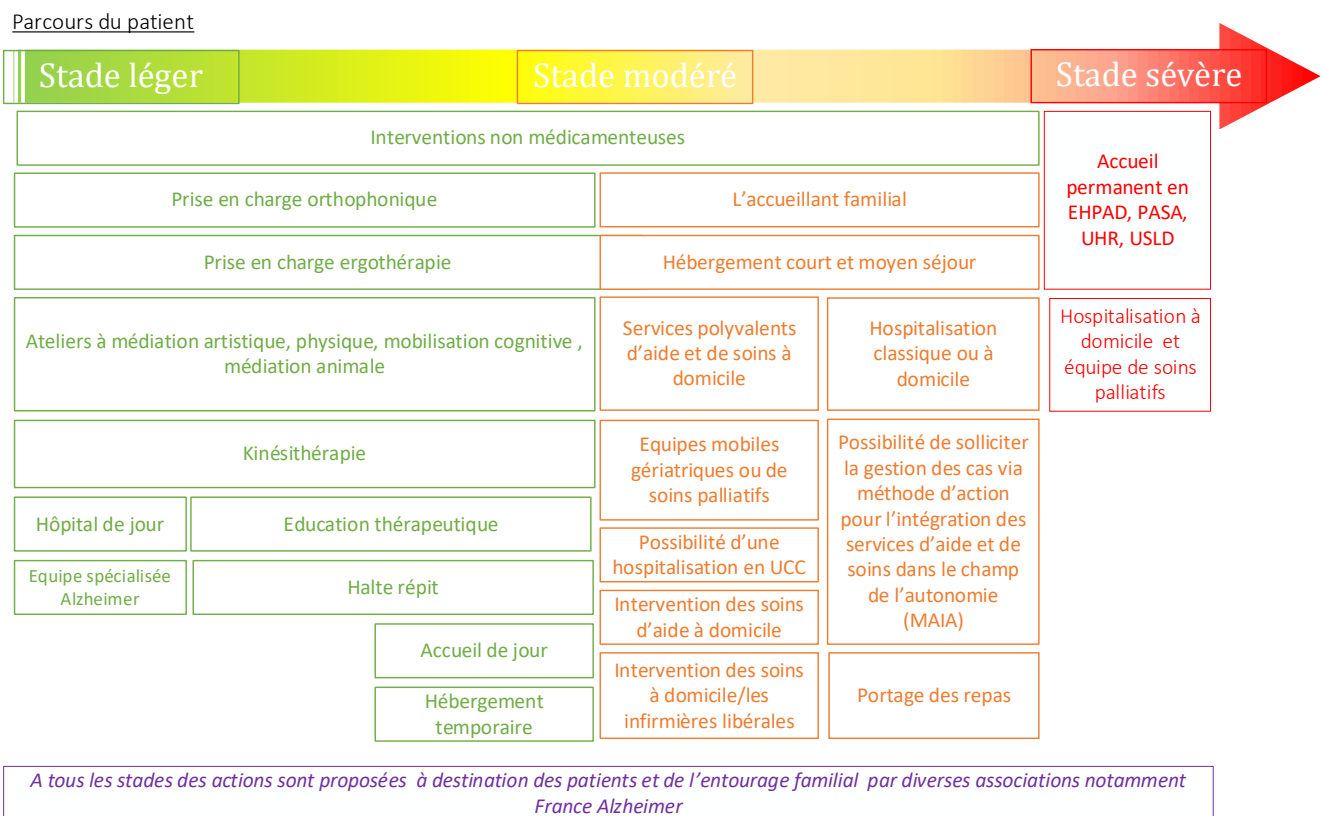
Parcours du patient

Stade léger

Stade modéré

Stade sévère

Interventions non médicamenteuses

Accueil permanent en EHPAD, PASA, UHR, USLD

Prise en charge orthophonique

L'accueillant familial

Prise en charge ergothérapie

Hébergement court et moyen séjour

Ateliers à médiation artistique, physique, mobilisation cognitive , médiation animale

Services polyvalents d'aide et de soins à domicile

Hospitalisation classique ou à domicile

Hospitalisation à domicile et équipe de soins palliatifs

Kinésithérapie

Equipes mobiles gériatriques ou de soins palliatifs

Possibilité de solliciter la gestion des cas via méthode d'action pour l'intégration des services d'aide et de soins dans le champ de l'autonomie (MAIA)

Hôpital de jour

Education thérapeutique

Possibilité d'une hospitalisation en UCC

Equipe spécialisée Alzheimer

Halte répit

Intervention des soins d'aide à domicile

Accueil de jour

Hébergement temporaire

Intervention des soins à domicile/les infirmières libérales

Portage des repas

A tous les stades des actions sont proposées à destination des patients et de l'entourage familial par diverses associations notamment France Alzheimer